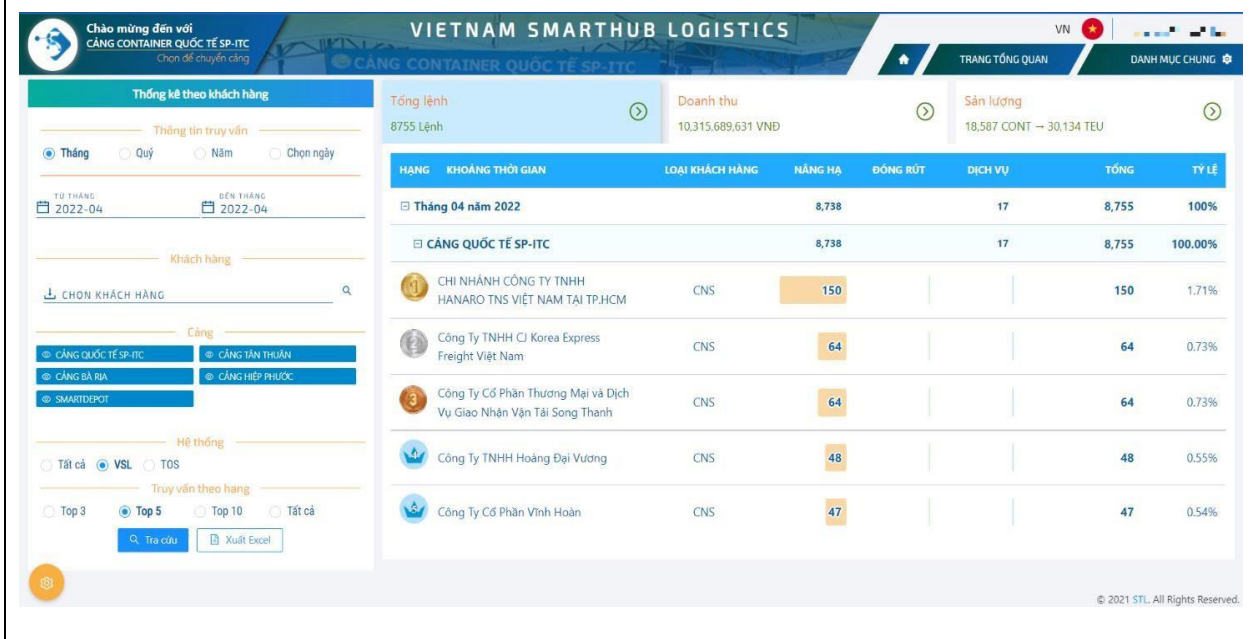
Chào mừng đến với
CẢNG CONTAINER QUỐC TẾ SP-ITC
Chọn để chuyển cảng

VIETNAM SMARTHUB LOGISTICS
CẢNG CONTAINER QUỐC TẾ SP-ITC

VN

TRANG TỔNG QUAN
DANH MỤC CHUNG

Thống kê theo khách hàng

Thông tin truy vấn
Tháng Quý Năm Chọn ngày

TỪ THÁNG
2022-04
ĐẾN THÁNG
2022-04

Khách hàng
CHỌN KHÁCH HÀNG

Cảng
CẢNG QUỐC TẾ SP-ITC
CẢNG TÂN THUẬN
CẢNG BÀ RỊA
CẢNG HIỆP PHƯỚC
SMARTDEPOT

Hệ thống
Tất cả VSL TOS

Truy vấn theo hạng
Top 3 Top 5 Top 10 Tất cả

Tra cứu
Xuất Excel

Tổng lệnh
8755 Lệnh

Doanh thu
10,315,689,631 VNĐ

Sản lượng
18,587 CONT → 30,134 TEU

| HẠNG | KHOẢNG THỜI GIAN | LOẠI KHÁCH HÀNG | NÂNG HẠ | ĐÓNG RÚT | DỊCH VỤ | TỔNG | TỶ LỆ |
|---|---|---|---|---|---|---|---|
| | Tháng 04 năm 2022 | | 8,738 | | 17 | 8,755 | 100% |
| | CẢNG QUỐC TẾ SP-ITC | | 8,738 | | 17 | 8,755 | 100.00% |
| 1 | CHI NHÁNH CÔNG TY TNHH HANARO TNS VIỆT NAM TẠI TP.HCM | CNS | 150 | | | 150 | 1.71% |
| | Công Ty TNHH CJ Korea Express Freight Việt Nam | CNS | 64 | | | 64 | 0.73% |
| 3 | Công Ty Cổ Phần Thương Mại và Dịch Vụ Giao Nhận Vận Tải Song Thanh | CNS | 64 | | | 64 | 0.73% |
| | Công Ty TNHH Hoàng Đại Vương | CNS | 48 | | | 48 | 0.55% |
| | Công Ty Cổ Phần Vĩnh Hoàn | CNS | 47 | | | 47 | 0.54% |

© 2021 STL. All Rights Reserved.